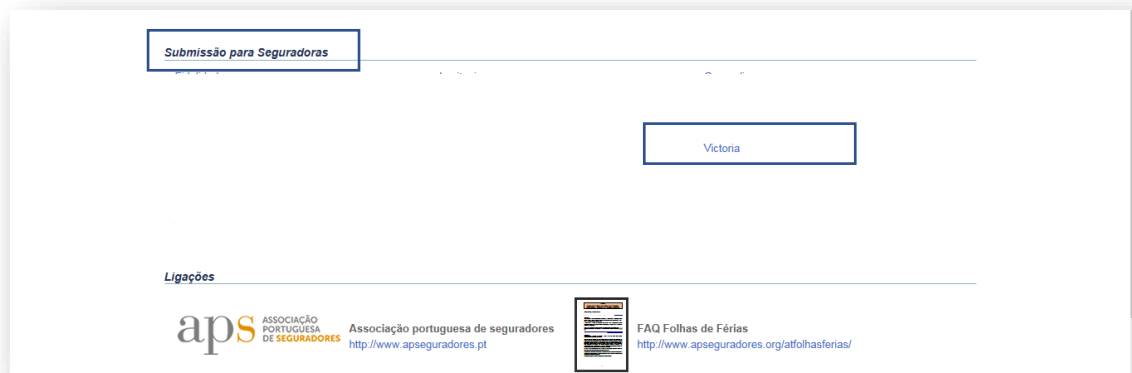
Submissão para Seguradoras

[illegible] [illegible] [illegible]

Victoria

Ligações

aps ASSOCIAÇÃO PORTUGUESA DE SEGURADORES

Associação portuguesa de seguradores
http://www.apseguradores.pt

FAQ Folhas de Férias
http://www.apseguradores.org/atfolhasferias/